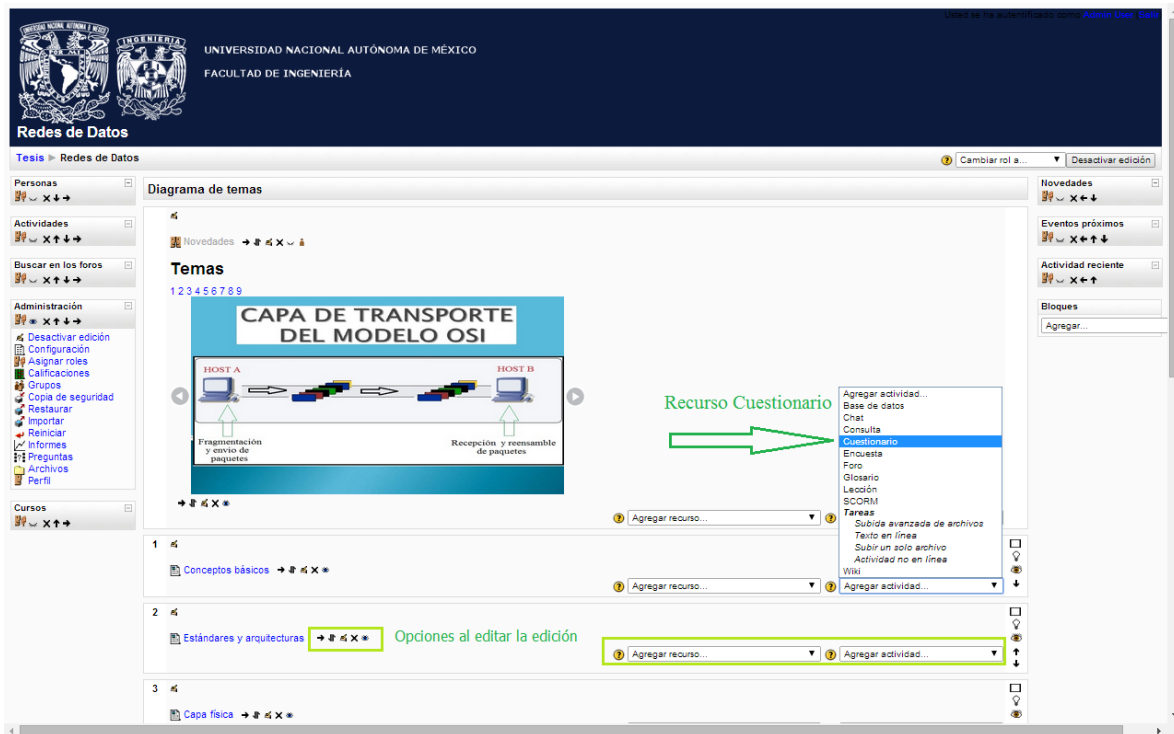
Usted se ha autentificado como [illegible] (Salir)

UNIVERSIDAD NACIONAL AUTÓNOMA DE MÉXICO
FACULTAD DE INGENIERÍA

INGENIERIA

Redes de Datos

Tesis ▶ Redes de Datos

Cambiar rol a... Desactivar edición

Personas

Actividades

Buscar en los foros

Administración
Desactivar edición
Configuración
Asignar roles
Calificaciones
Grupos
Copia de seguridad
Restaurar
Importar
Reiniciar
Informes
Preguntas
Archivos
Perfil

Cursos

Diagrama de temas

Novedades

Temas
1 2 3 4 5 6 7 8 9

CAPA DE TRANSPORTE DEL MODELO OSI

HOST A
HOST B
Fragmentación y envío de paquetes
Recepción y reensamble de paquetes

Recurso Cuestionario

Agregar actividad...
Base de datos
Chat
Consulta
Cuestionario
Encuesta
Foro
Glosario
Lección
SCORM
Tareas
Subida avanzada de archivos
Texto en línea
Subir un solo archivo
Actividad no en línea
Wiki

Agregar recurso...

1
Conceptos básicos
Agregar recurso... Agregar actividad...

2
Estándares y arquitecturas
Opciones al editar la edición
Agregar recurso... Agregar actividad...

3
Capa física

Novedades

Eventos próximos

Actividad reciente

Bloques
Agregar...